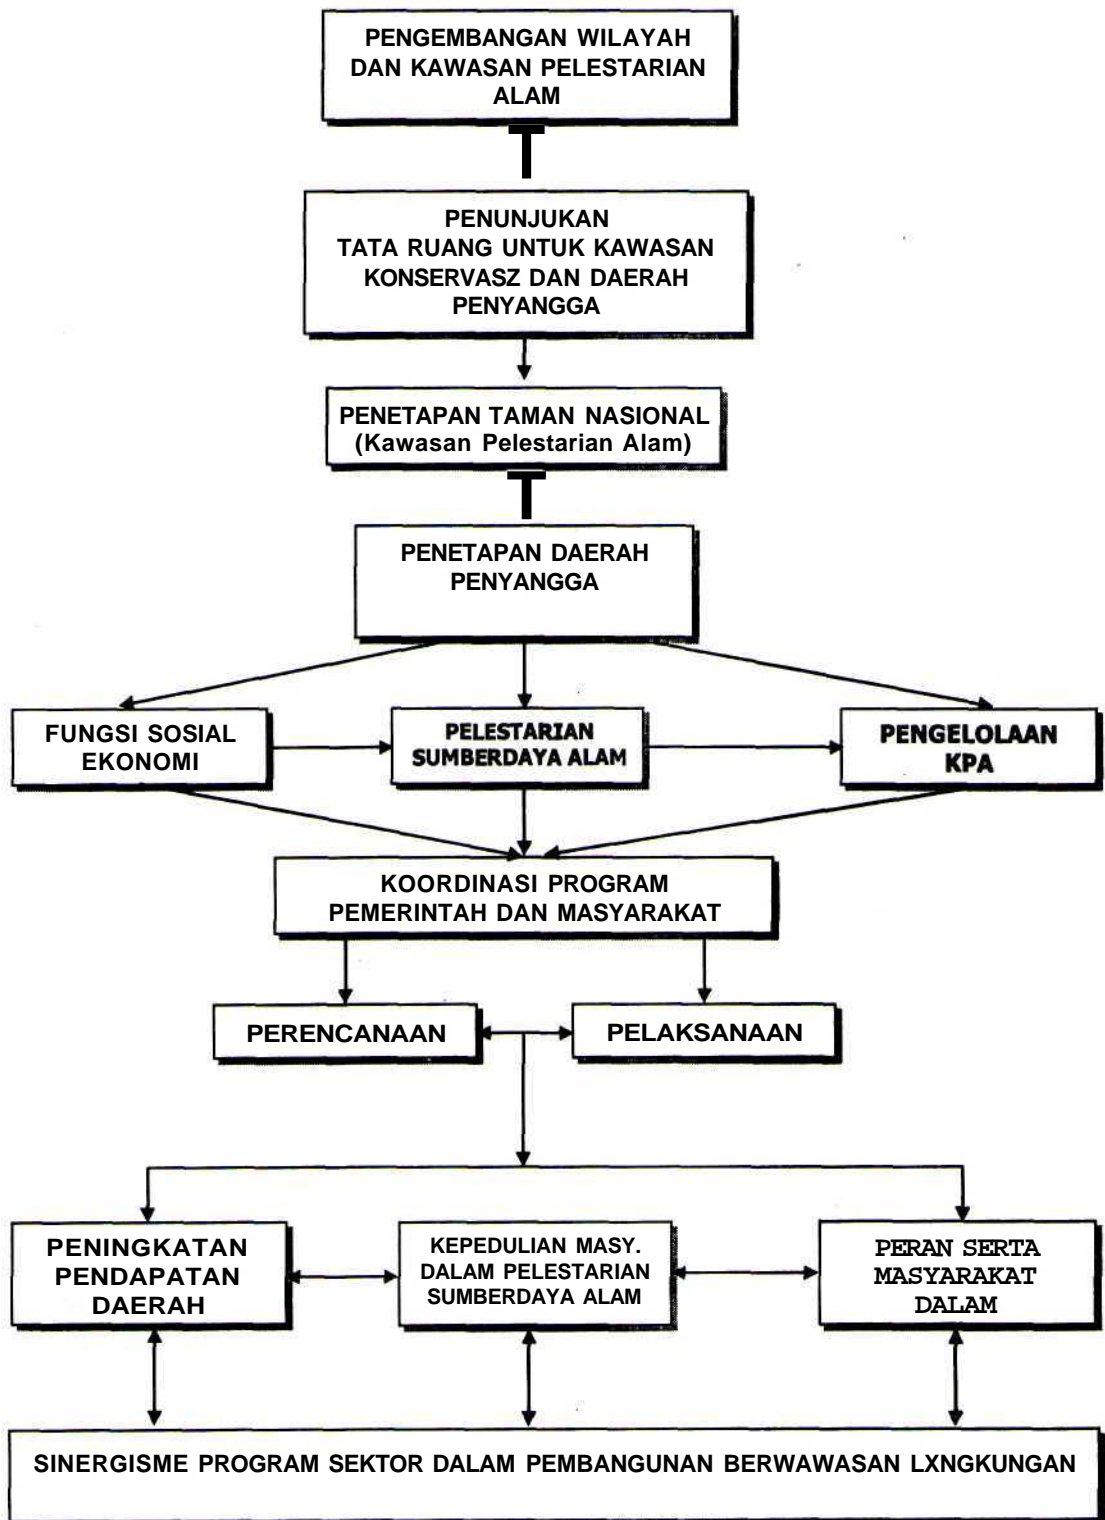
PENGEMBANGAN WILAYAH DAN KAWASAN PELESTARIAN ALAM

PENUNJUKAN TATA RUANG UNTUK KAWASAN KONSERVASZ DAN DAERAH PENYANGGA

PENETAPAN TAMAN NASIONAL (Kawasan Pelestarian Alam)

PENETAPAN DAERAH PENYANGGA

FUNGSI SOSIAL EKONOMI

PELESTARIAN SUMBERDAYA ALAM

PENGELOLAAN KPA

KOORDINASI PROGRAM PEMERINTAH DAN MASYARAKAT

PERENCANAAN

PELAKSANAAN

PENINGKATAN PENDAPATAN DAERAH

KEPEDULIAN MASY. DALAM PELESTARIAN SUMBERDAYA ALAM

PERAN SERTA MASYARAKAT DALAM

SINERGISME PROGRAM SEKTOR DALAM PEMBANGUNAN BERWAWASAN LXNGKUNGAN